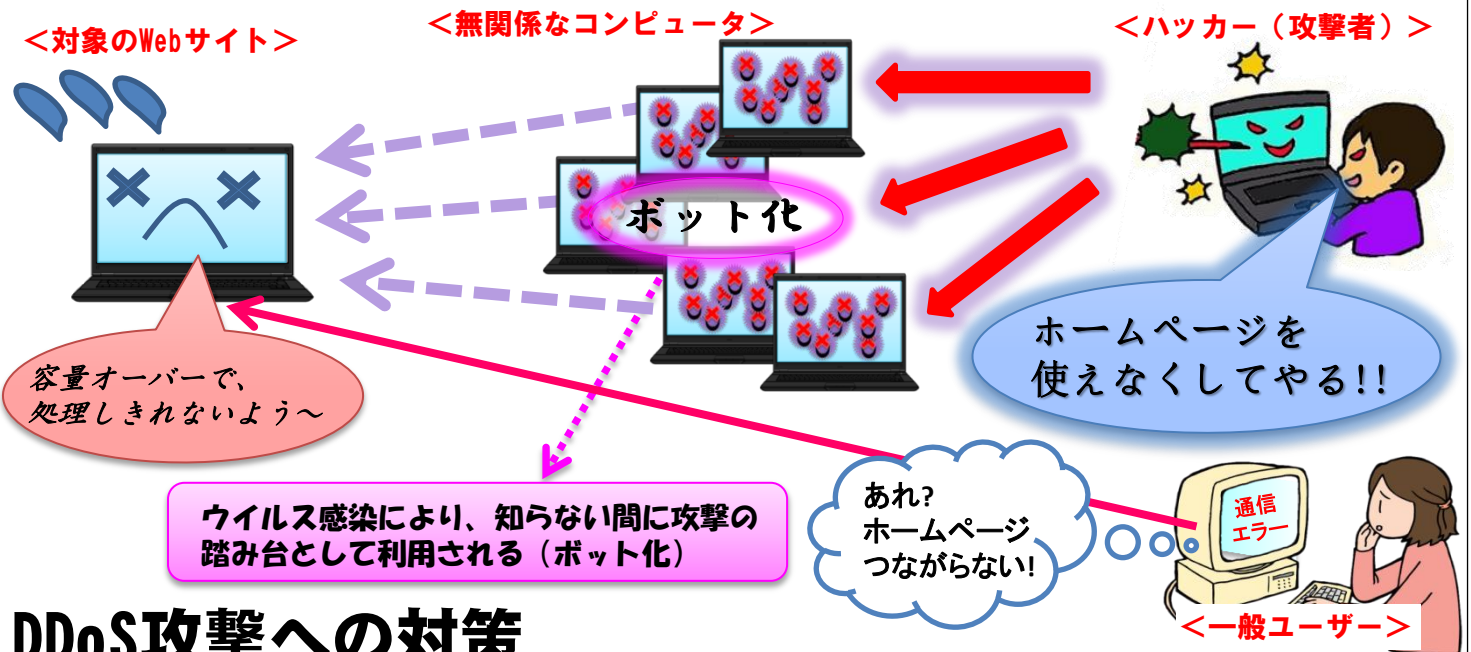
＜対象のWebサイト＞

＜無関係なコンピュータ＞

＜ハッカー（攻撃者）＞

ボット化

ホームページを
使えなくしてやる!!

容量オーバーで、
処理しきれないよう～

ウイルス感染により、知らない間に攻撃の踏み台として利用される（ボット化）

あれ?
ホームページ
つながらない!

通信
エラー

＜一般ユーザー＞

DDoS攻撃への対策